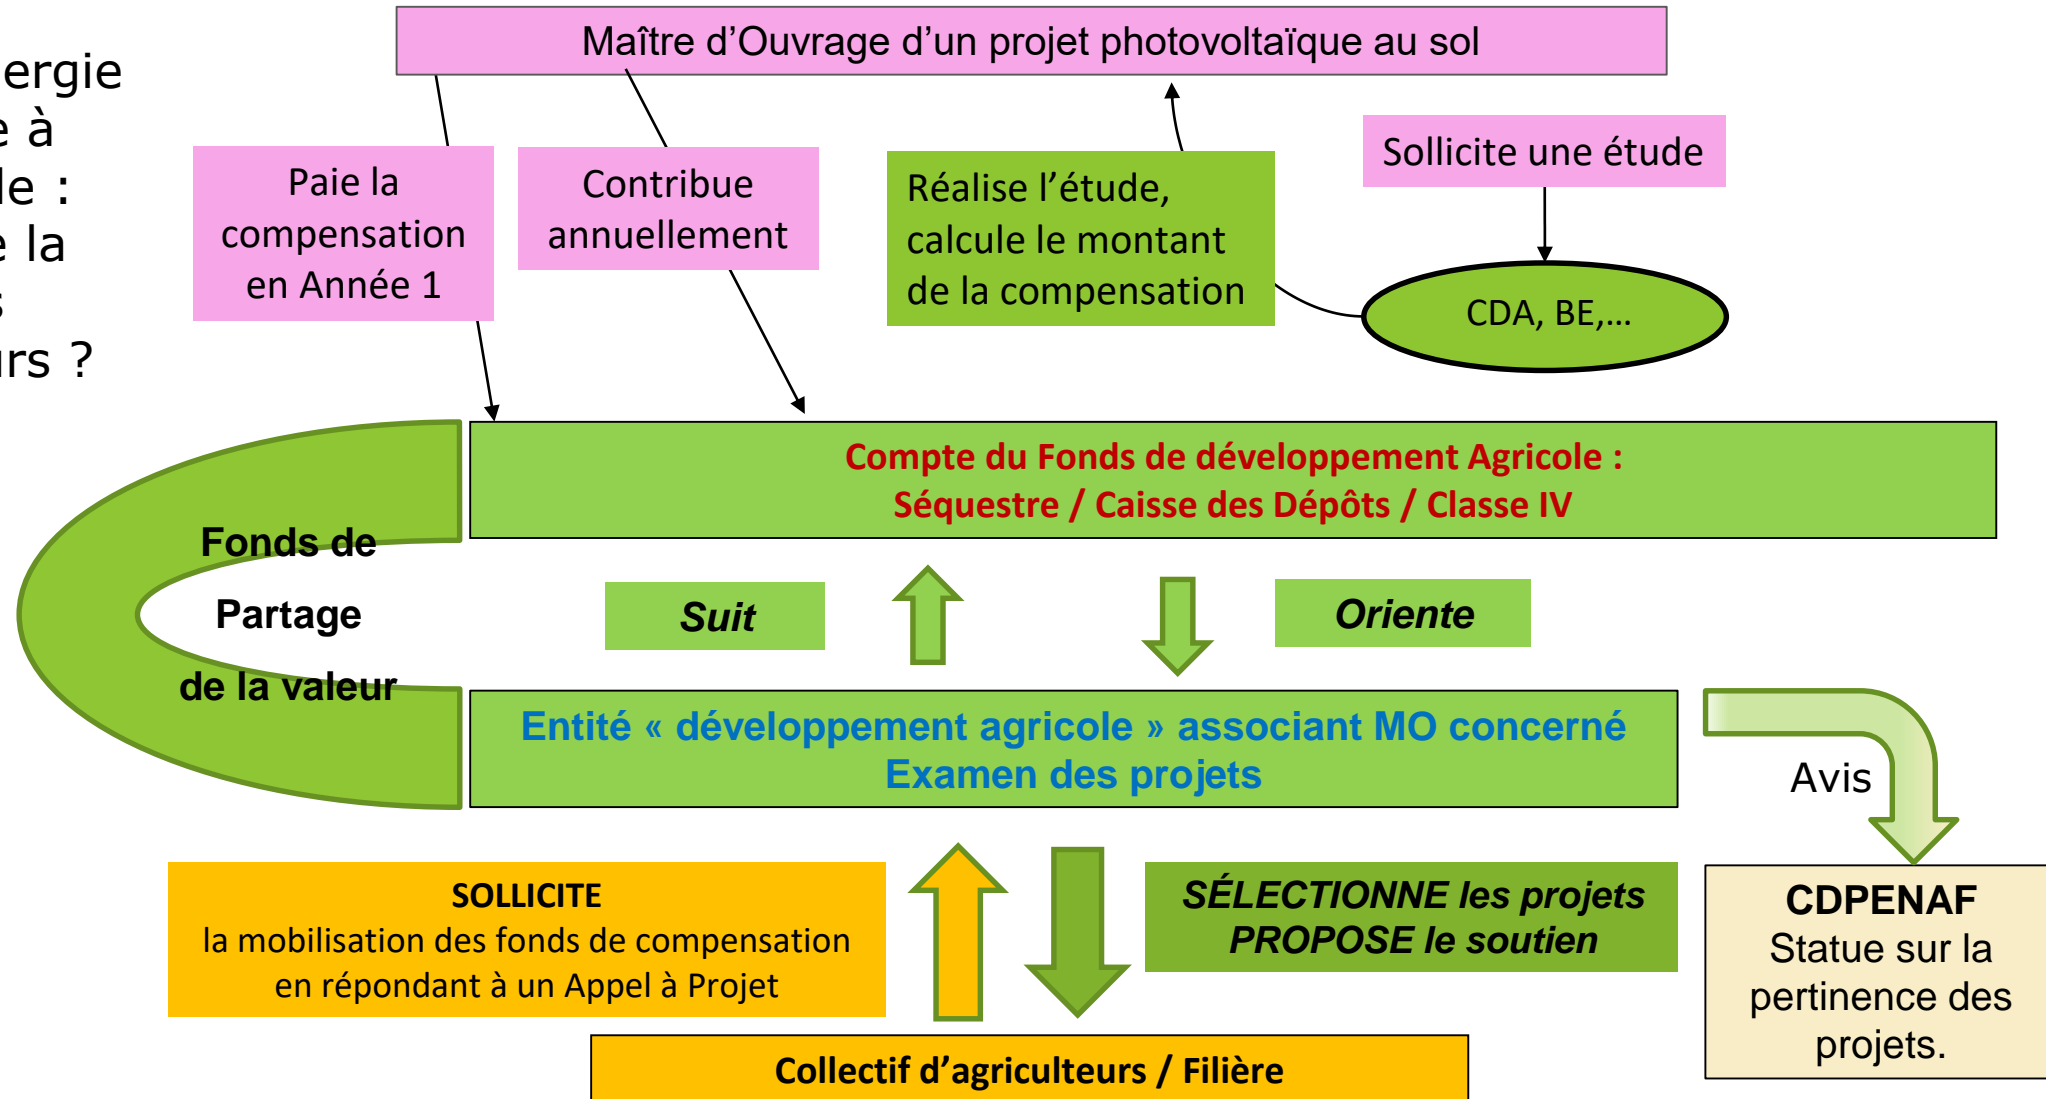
ergie
e à
le :
e la
s
urs ?

Maître d'Ouvrage d'un projet photovoltaïque au sol

Paie la compensation en Année 1

Contribue annuellement

Réalise l'étude, calcule le montant de la compensation

Sollicite une étude

CDA, BE,…

Compte du Fonds de développement Agricole :
Séquestre / Caisse des Dépôts / Classe IV

Fonds de Partage de la valeur

Suit

Oriente

Entité « développement agricole » associant MO concerné
Examen des projets

Avis

SOLLICITE
la mobilisation des fonds de compensation en répondant à un Appel à Projet

SÉLECTIONNE les projets
PROPOSE le soutien

CDPENAF
Statue sur la pertinence des projets.

Collectif d'agriculteurs / Filière